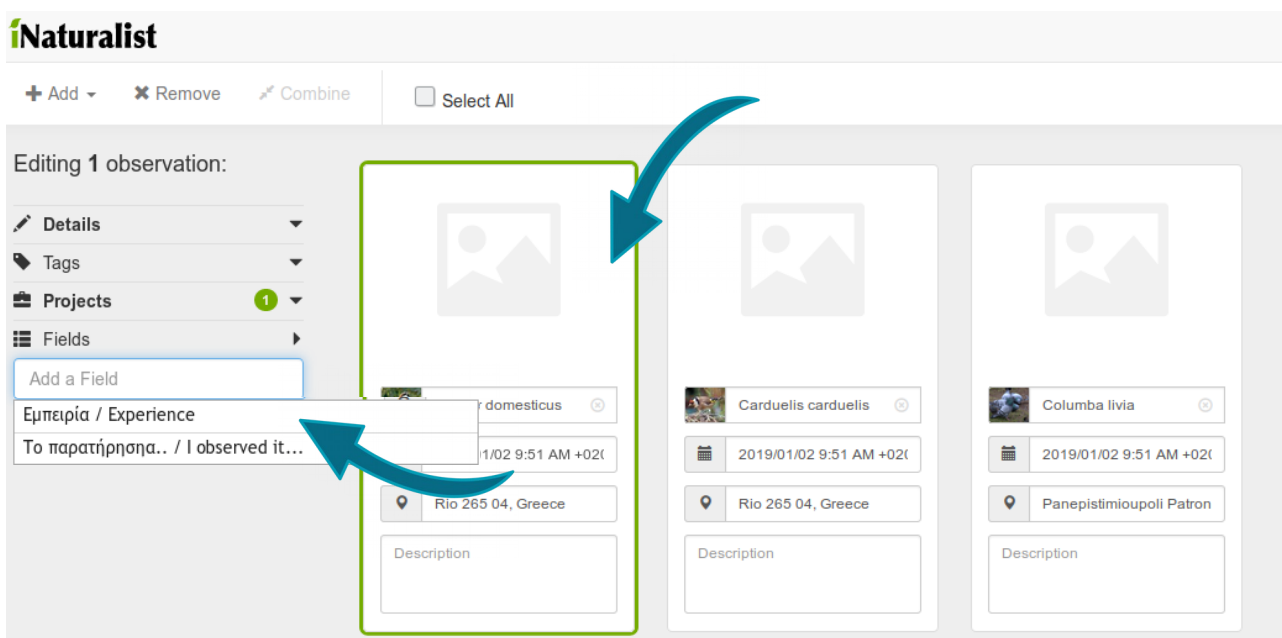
iNaturalist

Add Remove Combine Select All

Editing 1 observation:

Details
Tags
Projects 1
Fields

Add a Field

Εμπειρία / Experience
Το παρατήρησα.. / I observed it...

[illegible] domesticus
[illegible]/01/02 9:51 AM +02(
Rio 265 04, Greece
Description

Carduelis carduelis
2019/01/02 9:51 AM +02(
Rio 265 04, Greece
Description

Columba livia
2019/01/02 9:51 AM +02(
Panepistimioupoli Patron
Description